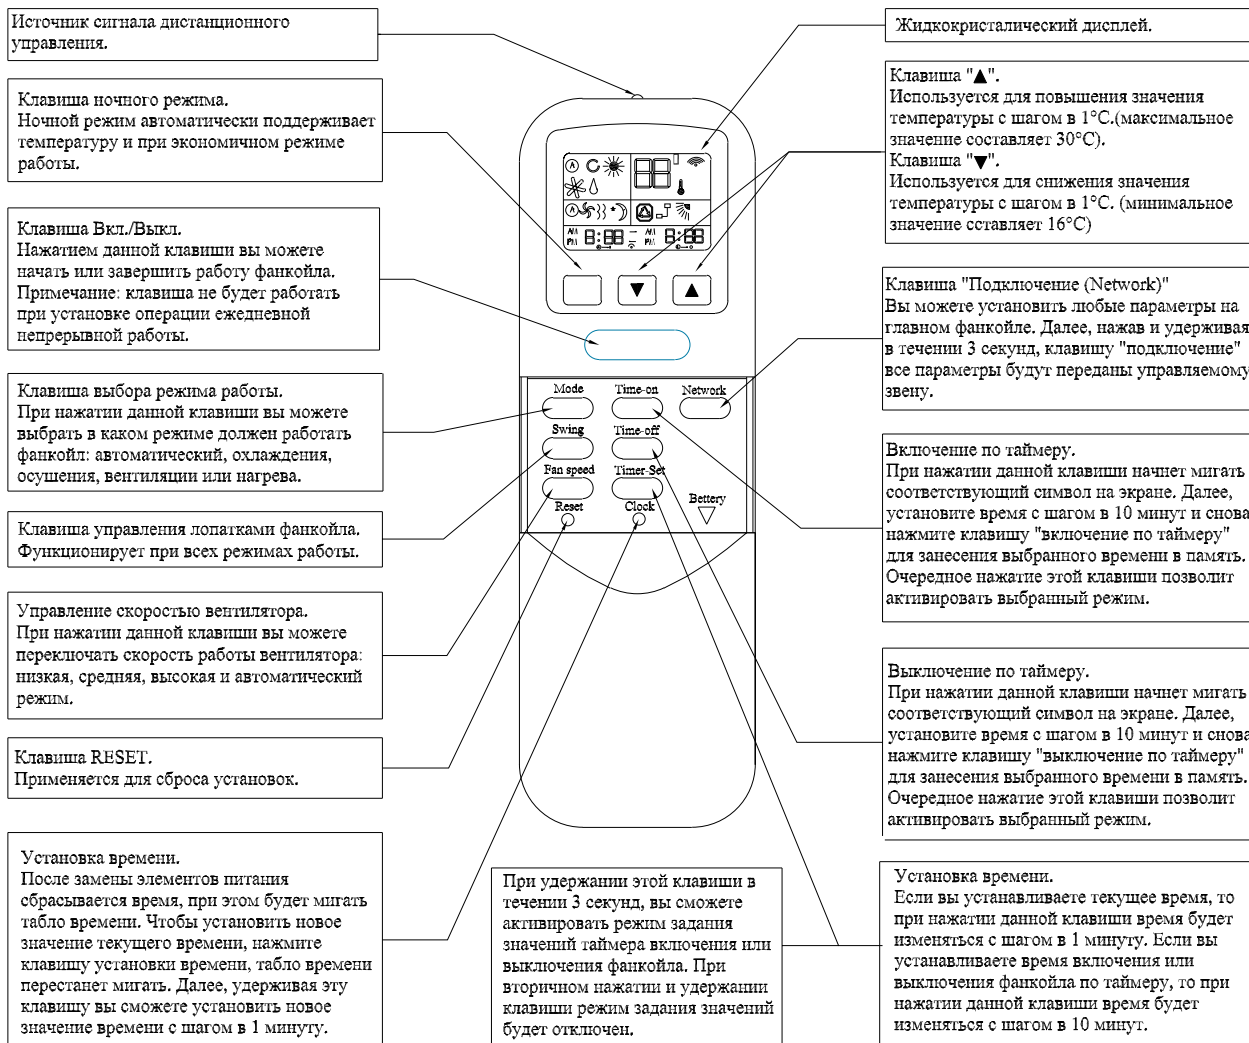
Источник сигнала дистанционного управления.

Клавиша ночного режима.
Ночной режим автоматически поддерживает температуру и при экономичном режиме работы.

Клавиша Вкл./Выкл.
Нажатием данной клавиши вы можете начать или завершить работу фанкойла.
Примечание: клавиша не будет работать при установке операции ежедневной непрерывной работы.

Клавиша выбора режима работы.
При нажатии данной клавиши вы можете выбрать в каком режиме должен работать фанкойл: автоматический, охлаждения, осушения, вентиляции или нагрева.

Клавиша управления лопатками фанкойла.
Функционирует при всех режимах работы.

Управление скоростью вентилятора.
При нажатии данной клавиши вы можете переключать скорость работы вентилятора: низкая, средняя, высокая и автоматический режим.

Клавиша RESET.
Применяется для сброса установок.

Установка времени.
После замены элементов питания сбрасывается время, при этом будет мигать табло времени. Чтобы установить новое значение текущего времени, нажмите клавишу установки времени, табло времени перестанет мигать. Далее, удерживая эту клавишу вы сможете установить новое значение времени с шагом в 1 минуту.

Жидкокристалический дисплей.

Клавиша "▲".
Используется для повышения значения температуры с шагом в 1°С.(максимальное значение составляет 30°С).
Клавиша "▼".
Используется для снижения значения температуры с шагом в 1°С. (минимальное значение сставляет 16°С)

Клавиша "Подключение (Network)"
Вы можете установить любые параметры на главном фанкойле. Далее, нажав и удерживая в течении 3 секунд, клавишу "подключение" все параметры будут переданы управляемому звену.

Включение по таймеру.
При нажатии данной клавиши начнет мигать соответствующий символ на экране. Далее, установите время с шагом в 10 минут и снова нажмите клавишу "включение по таймеру" для занесения выбранного времени в память. Очередное нажатие этой клавиши позволит активировать выбранный режим.

Выключение по таймеру.
При нажатии данной клавиши начнет мигать соответствующий символ на экране. Далее, установите время с шагом в 10 минут и снова нажмите клавишу "выключение по таймеру" для занесения выбранного времени в память. Очередное нажатие этой клавиши позволит активировать выбранный режим.

Mode
Time-on
Network
Swing
Time-off
Fan speed
Timer-Set
Bettery
Reset
Clock

AM PM 8:88 AM PM 8:88

При удержании этой клавиши в течении 3 секунд, вы сможете активировать режим задания значений таймера включения или выключения фанкойла. При вторичном нажатии и удержании клавиши режим задания значений будет отключен.

Установка времени.
Если вы устанавливаете текущее время, то при нажатии данной клавиши время будет изменяться с шагом в 1 минуту. Если вы устанавливаете время включения или выключения фанкойла по таймеру, то при нажатии данной клавиши время будет изменяться с шагом в 10 минут.